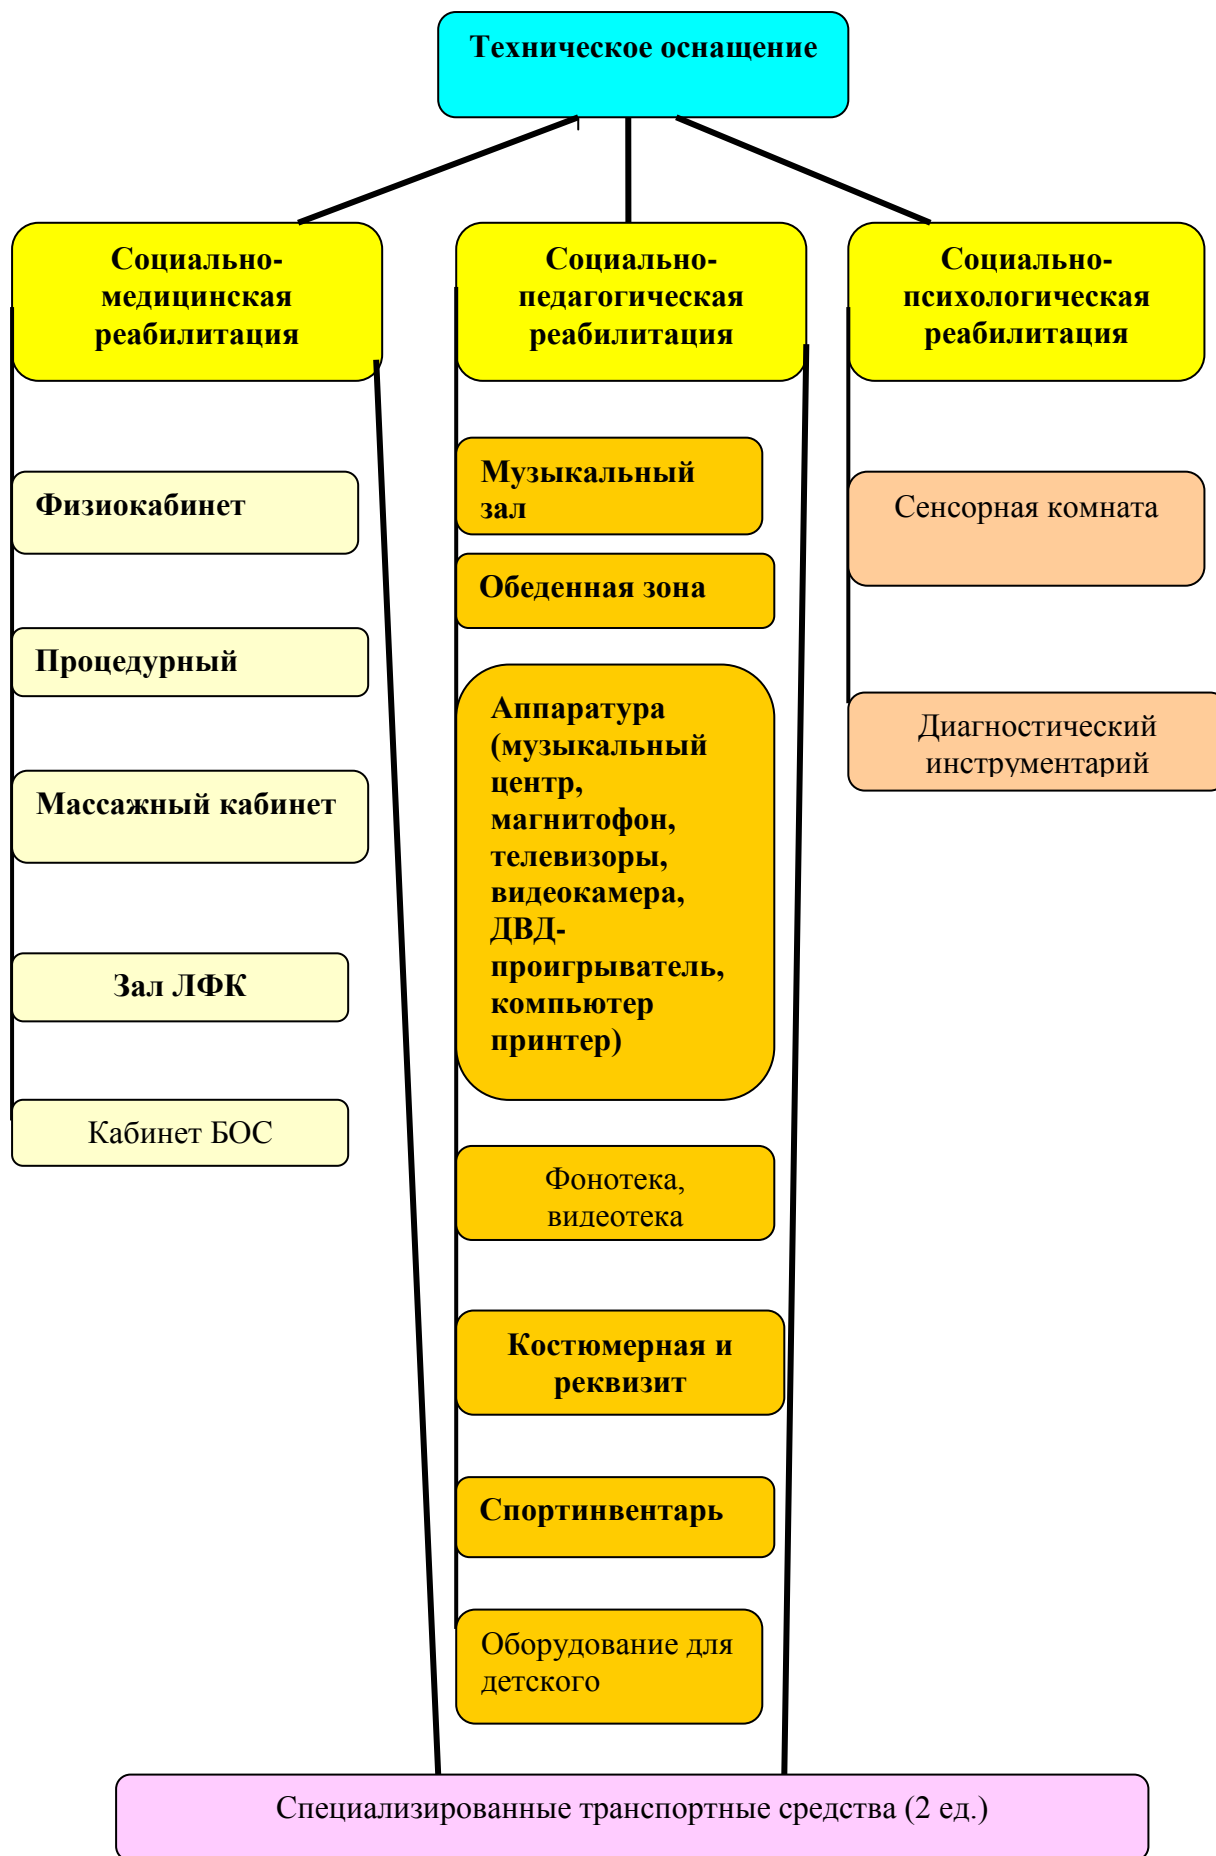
Техническое оснащение

Социально-медицинская реабилитация

Социально-педагогическая реабилитация

Социально-психологическая реабилитация

Физиокабинет

Процедурный

Массажный кабинет

Зал ЛФК

Кабинет БОС

Музыкальный зал

Обеденная зона

Аппаратура (музыкальный центр, магнитофон, телевизоры, видеокамера, ДВД-проигрыватель, компьютер принтер)

Фонотека, видеотека

Костюмерная и реквизит

Спортинвентарь

Оборудование для детского

Сенсорная комната

Диагностический инструментарий

Специализированные транспортные средства (2 ед.)